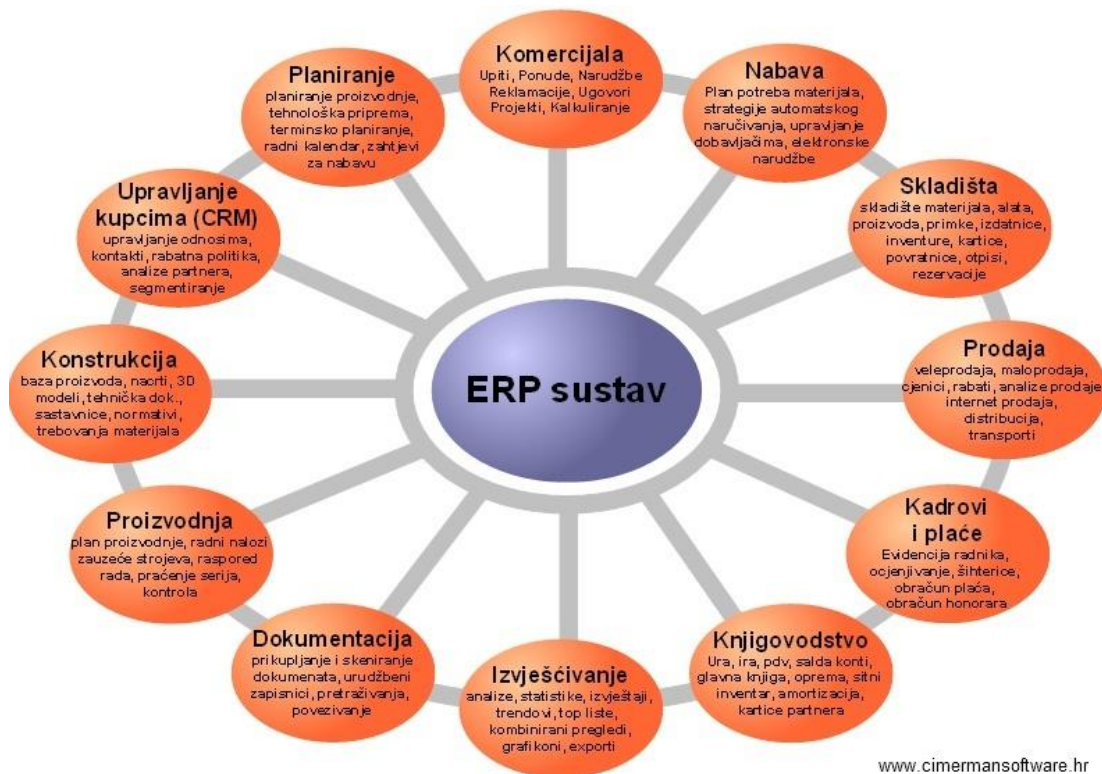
Komercijala
Upiti, Ponude, Narudžbe Reklamacije, Ugovori Projekti, Kalkuliranje

Nabava
Plan potreba materijala, strategije automatskog naručivanja, upravljanje dobavljačima, elektronske narudžbe

Skladišta
skladište materijala, alata, proizvoda, primke, izdatnice, inventure, kartice, povratnice, otpisi, rezervacije

Prodaja
veleprodaja, maloprodaja, cjenici, rabati, analize prodaje internet prodaja, distribucija, transporti

Kadrovi i plaće
Evidencija radnika, ocjenjivanje, šihterice, obračun plaća, obračun honorara

Knjigovodstvo
Ura, ira, pdv, salda konti, glavna knjiga, oprema, sitni inventar, amortizacija, kartice partnera

Izvješćivanje
analize, statistike, izvještaji, trendovi, top liste, kombinirani pregledi, grafikoni, exporti

Dokumentacija
prikupljanje i skeniranje dokumenata, urudžbeni zapisnici, pretraživanja, povezivanje

Proizvodnja
plan proizvodnje, radni nalozi zauzeće strojeva, raspored rada, praćenje serija, kontrola

Konstrukcija
baza proizvoda, nacrti, 3D modeli, tehnička dok., sastavnice, normativi, trebovanja materijala

Upravljanje kupcima (CRM)
upravljanje odnosima, kontakti, rabatna politika, analize partnera, segmentiranje

Planiranje
planiranje proizvodnje, tehnološka priprema, terminsko planiranje, radni kalendar, zahtjevi za nabavu

ERP sustav

www.cimermansoftware.hr